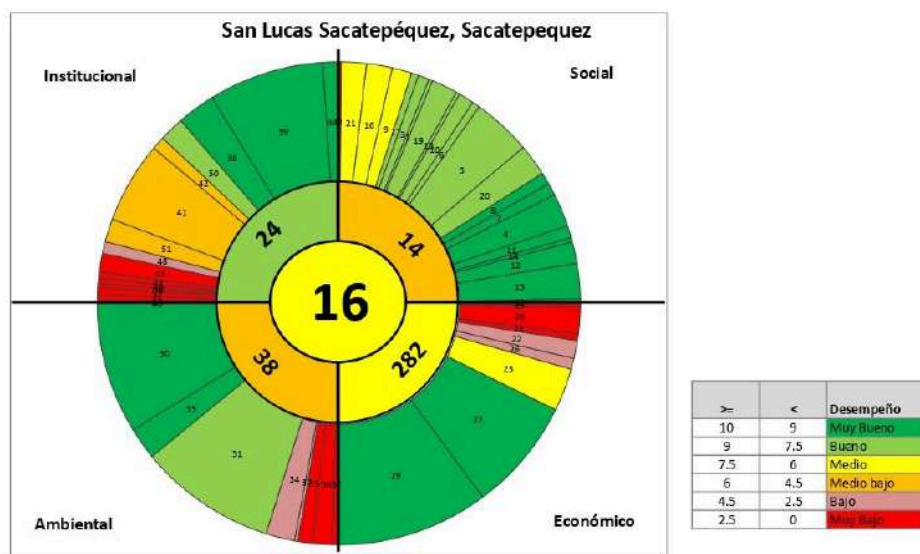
San Lucas Sacatepéquez, Sacatepequez

Institucional

Social

Ambiental

Económico

16

24

14

38

282

39

38

50

42

41

51

45

43

21

16

9

34

19

10

5

20

8

4

11

12

13

29

30

23

22

25

37

55

31

34

| >= | < | Desempeño |
|---|---|---|
| 10 | 9 | Muy Bueno |
| 9 | 7.5 | Bueno |
| 7.5 | 6 | Medio |
| 6 | 4.5 | Medio bajo |
| 4.5 | 2.5 | Bajo |
| 2.5 | 0 | Muy Bajo |